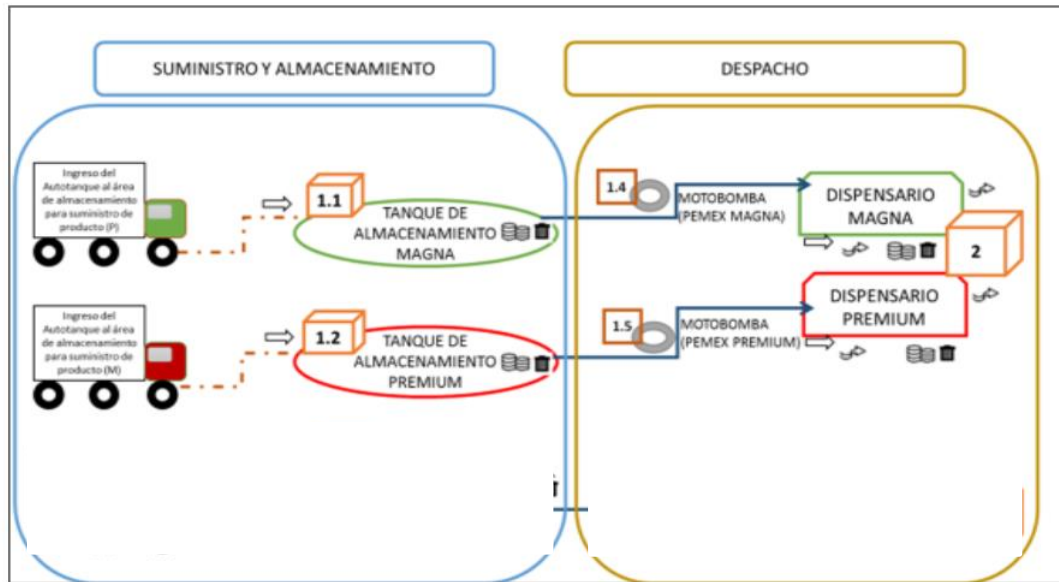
SUMINISTRO Y ALMACENAMIENTO

DESPACHO

Ingreso del Autotanque al área de almacenamiento para suministro de producto (P)

1.1

TANQUE DE ALMACENAMIENTO MAGNA

Ingreso del Autotanque al área de almacenamiento para suministro de producto (M)

1.2

TANQUE DE ALMACENAMIENTO PREMIUM

1.4

MOTOBOMBA (PEMEX MAGNA)

DISPENSARIO MAGNA

2

1.5

MOTOBOMBA (PEMEX PREMIUM)

DISPENSARIO PREMIUM